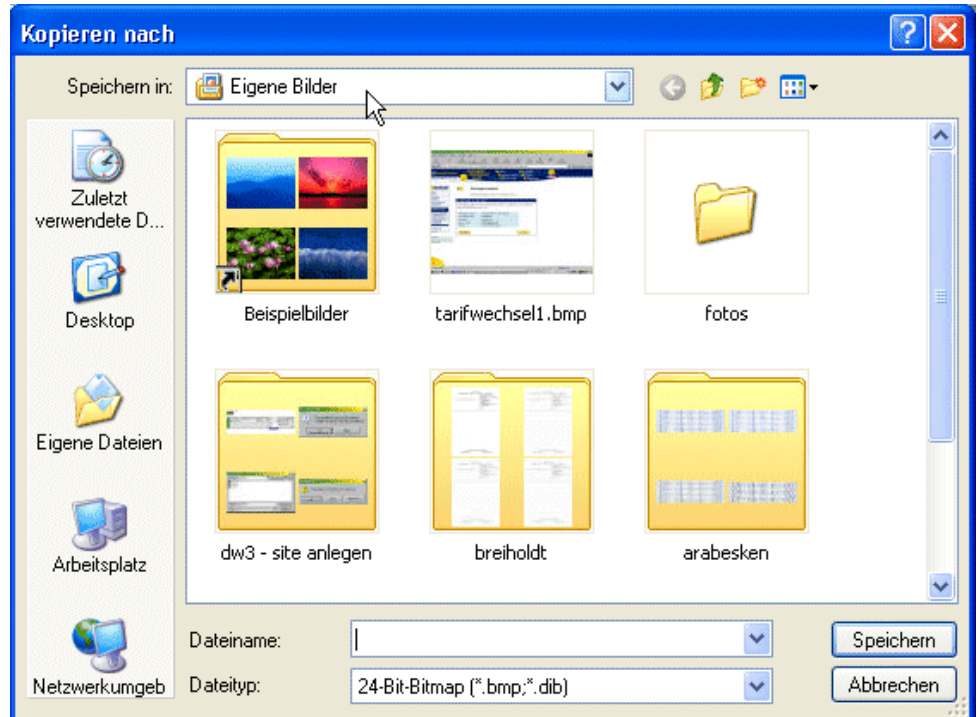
Kopieren nach

Speichern in: Eigene Bilder

Zuletzt verwendete D...

Desktop

Eigene Dateien

Arbeitsplatz

Netzwerkumgeb

Beispielbilder

tarifwechsel1.bmp

fotos

dw3 - site anlegen

breiholdt

arabesken

Dateiname:

Dateityp: 24-Bit-Bitmap (*.bmp;*.dib)

Speichern

Abbrechen